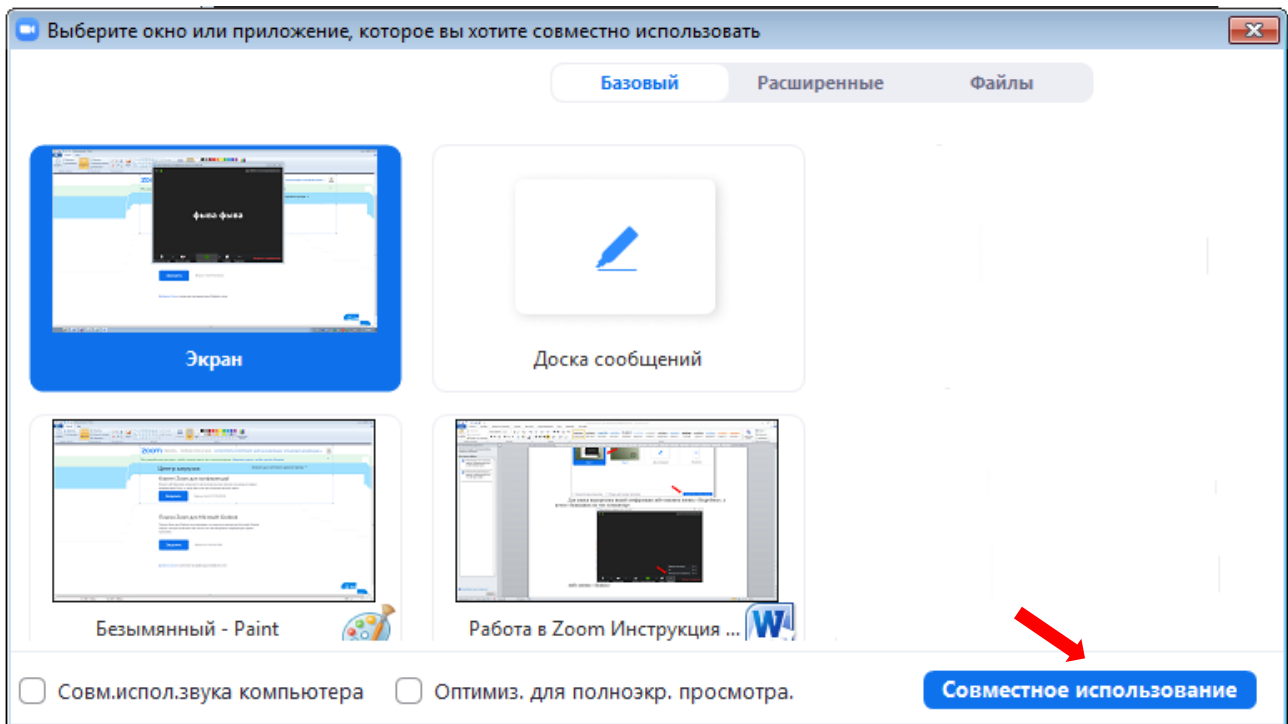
Выберите окно или приложение, которое вы хотите совместно использовать

Базовый | Расширенные | Файлы

фыва фыва

Экран

Доска сообщений

Безымянный - Paint

Работа в Zoom Инструкция ...

Совм.испол.звука компьютера

Оптимиз. для полноэкр. просмотра.

Совместное использование